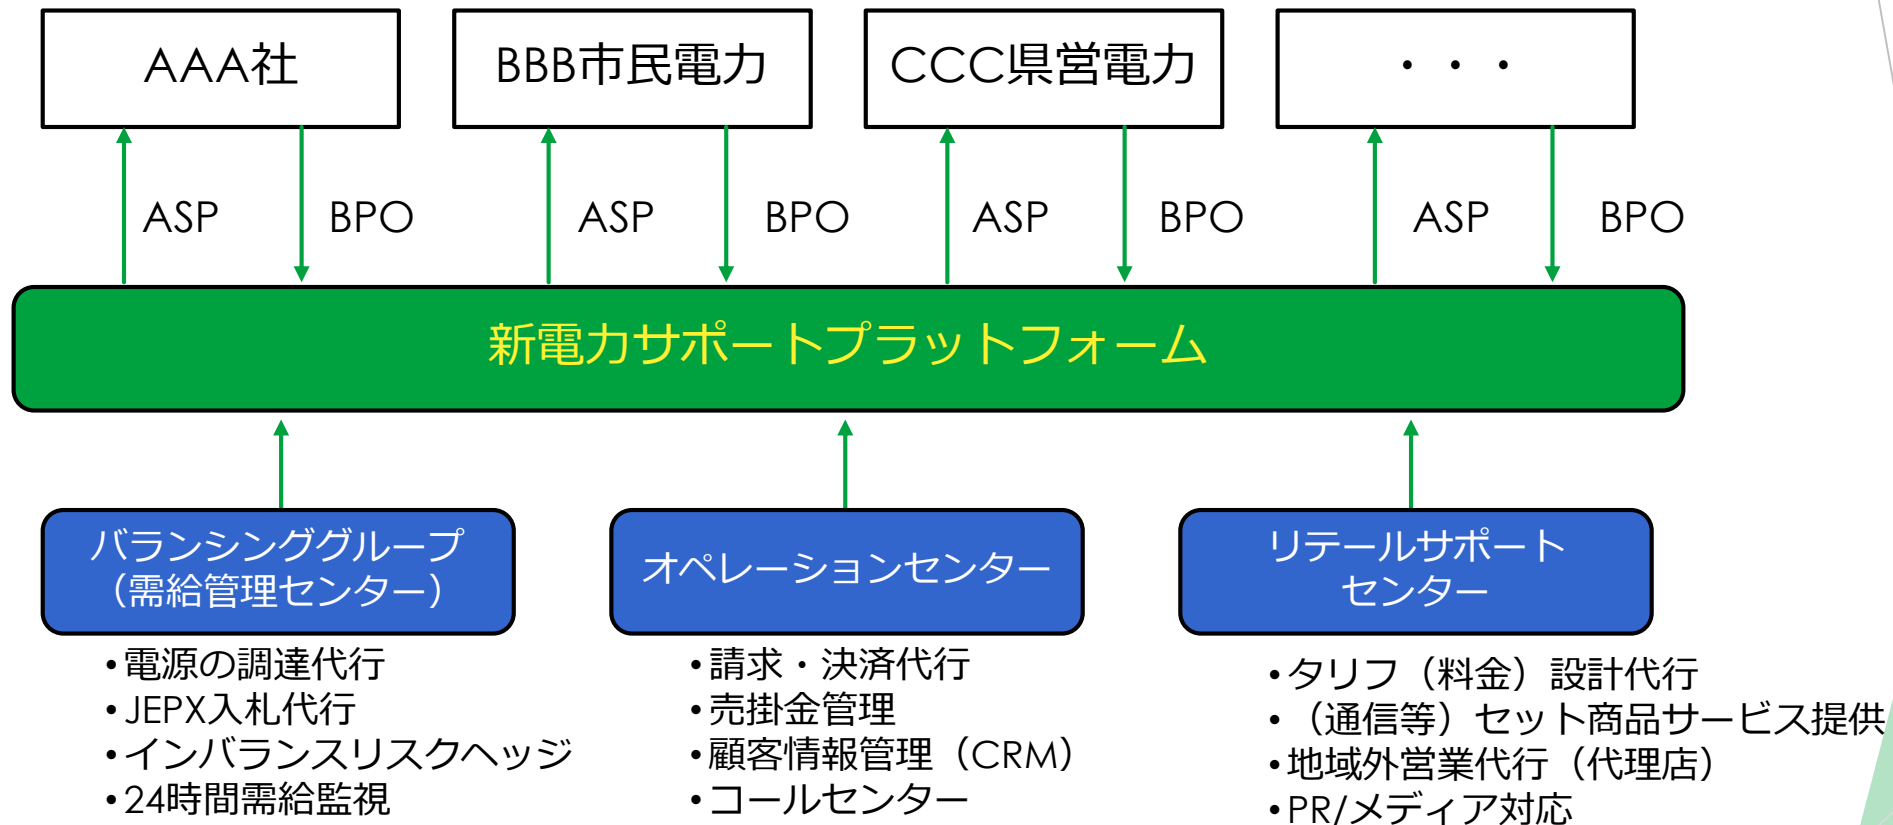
AAA社

BBB市民電力

CCC県営電力

・・・

ASP BPO ASP BPO ASP BPO ASP BPO

新電力サポートプラットフォーム

バランシンググループ（需給管理センター）

オペレーションセンター

リテールサポートセンター

•電源の調達代行
•JEPX入札代行
•インバランスリスクヘッジ
•24時間需給監視

•請求・決済代行
•売掛金管理
•顧客情報管理（CRM）
•コールセンター

•タリフ（料金）設計代行
•（通信等）セット商品サービス提供
•地域外営業代行（代理店）
•PR/メディア対応